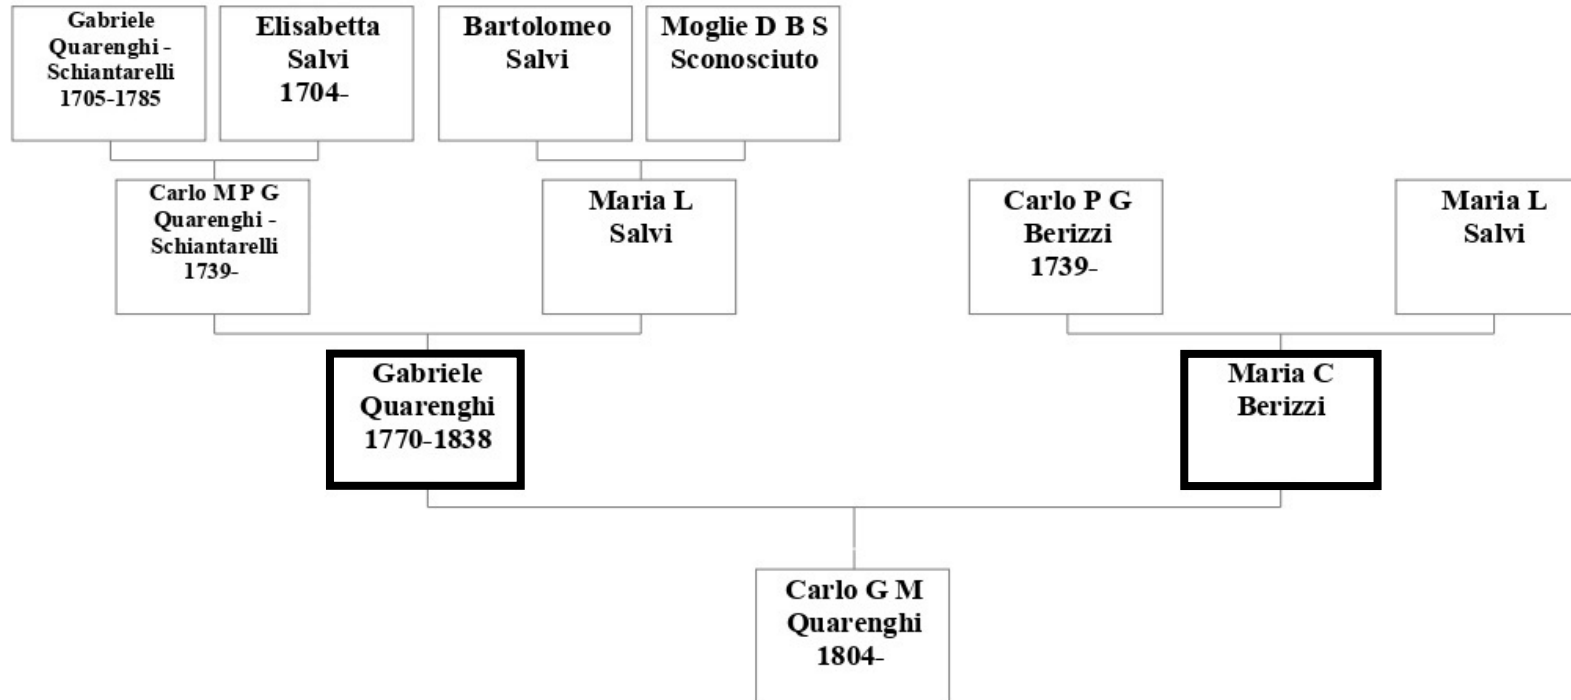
Gabriele Quarenghi - Schiantarelli 1705-1785

Elisabetta Salvi 1704-

Bartolomeo Salvi

Moglie D B S Sconosciuto

Carlo M P G Quarenghi - Schiantarelli 1739-

Maria L Salvi

Carlo P G Berizzi 1739-

Maria L Salvi

Gabriele Quarenghi 1770-1838

Maria C Berizzi

Carlo G M Quarenghi 1804-